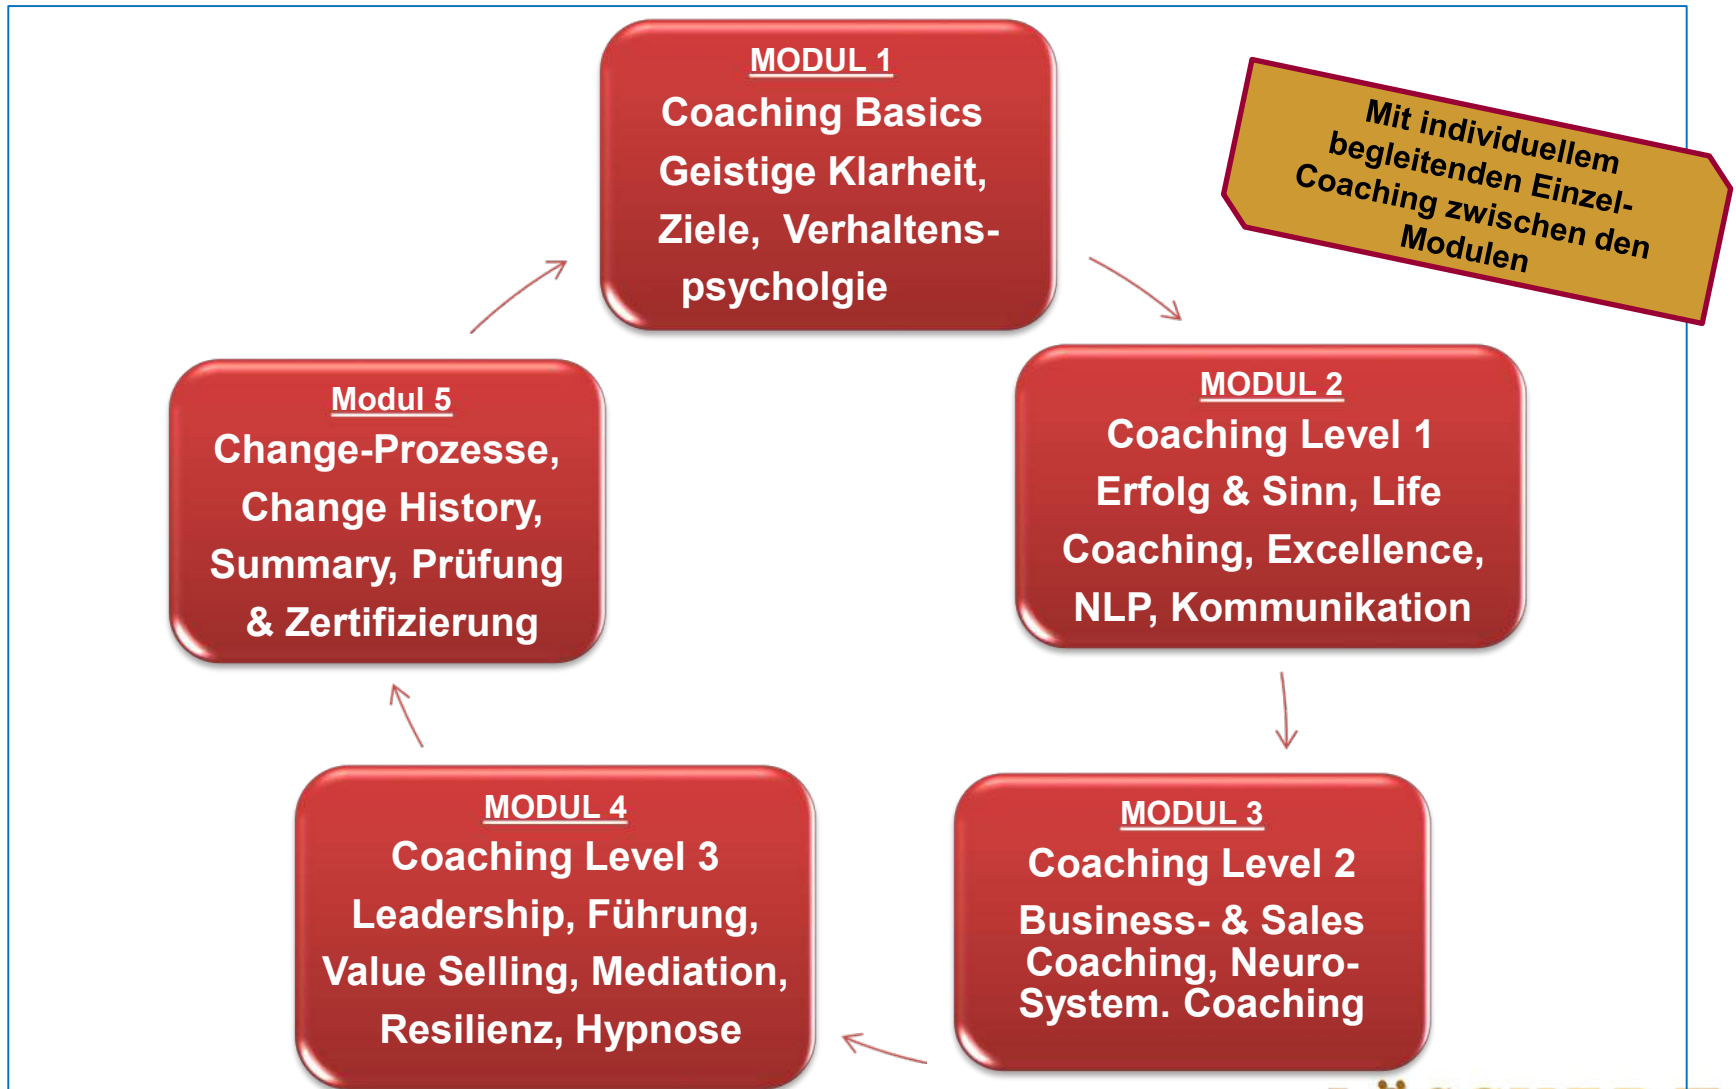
MODUL 1
Coaching Basics
Geistige Klarheit, Ziele, Verhaltens-psycholgie

Mit individuellem begleitenden Einzel-Coaching zwischen den Modulen

MODUL 2
Coaching Level 1
Erfolg & Sinn, Life Coaching, Excellence, NLP, Kommunikation

MODUL 3
Coaching Level 2
Business- & Sales Coaching, Neuro-System. Coaching

MODUL 4
Coaching Level 3
Leadership, Führung, Value Selling, Mediation, Resilienz, Hypnose

Modul 5
Change-Prozesse, Change History, Summary, Prüfung & Zertifizierung